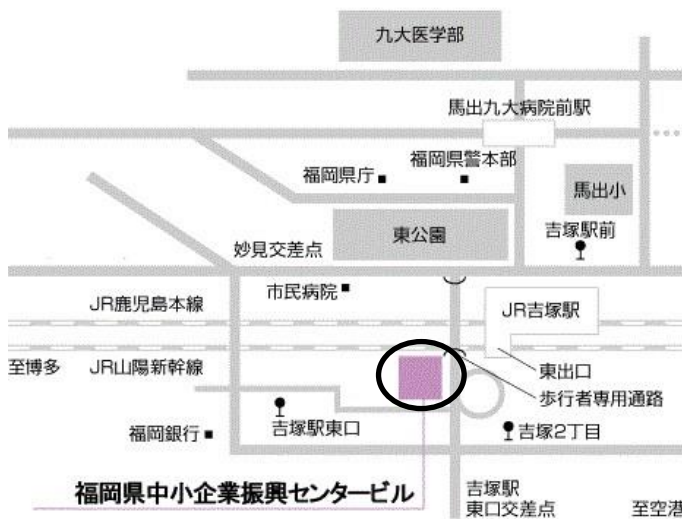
九大医学部

馬出九大病院前駅

福岡県警本部

福岡県庁

馬出小

東公園

吉塚駅前

妙見交差点

市民病院

JR鹿児島本線

JR吉塚駅

至博多

JR山陽新幹線

東出口

歩行者専用通路

吉塚駅東口

福岡銀行

吉塚2丁目

福岡県中小企業振興センタービル

吉塚駅
東口交差点

至空港